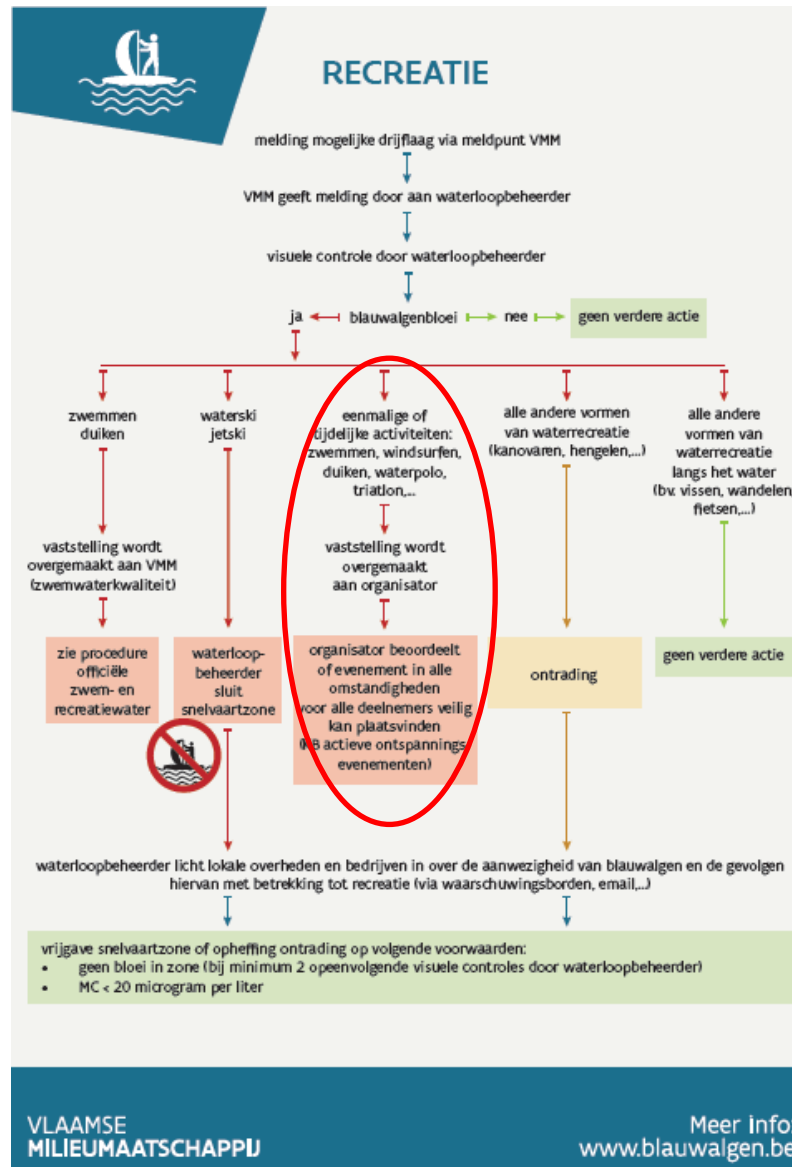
RECREATIE

melding mogelijke drijflaag via meldpunt VMM

VMM geeft melding door aan waterloopbeheerder

visuele controle door waterloopbeheerder

ja blauwalgenbloei nee geen verdere actie

zwemmen duiken

waterski jetski

eenmalige of tijdelijke activiteiten: zwemmen, windsurfen, duiken, waterpolo, triatlon,...

alle andere vormen van waterrecreatie (kanovaren, hengelen,...)

alle andere vormen van waterrecreatie langs het water (bv. vissen, wandelen, fietsen,...)

vaststelling wordt overgemaakt aan VMM (zwemwaterkwaliteit)

vaststelling wordt overgemaakt aan organisator

zie procedure officiële zwem- en recreatiewater

waterloopbeheerder sluit snelvaartzone

organisator beoordeelt of evenement in alle omstandigheden voor alle deelnemers veilig kan plaatsvinden ([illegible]B actieve ontspannings evenementen)

ontrading

geen verdere actie

waterloopbeheerder licht lokale overheden en bedrijven in over de aanwezigheid van blauwalgen en de gevolgen hiervan met betrekking tot recreatie (via waarschuwingsborden, email,...)

vrijgave snelvaartzone of opheffing ontrading op volgende voorwaarden:
• geen bloei in zone (bij minimum 2 opeenvolgende visuele controles door waterloopbeheerder)
• MC < 20 microgram per liter

VLAAMSE MILIEUMAATSCHAPPIJ

Meer info www.blauwalgen.be